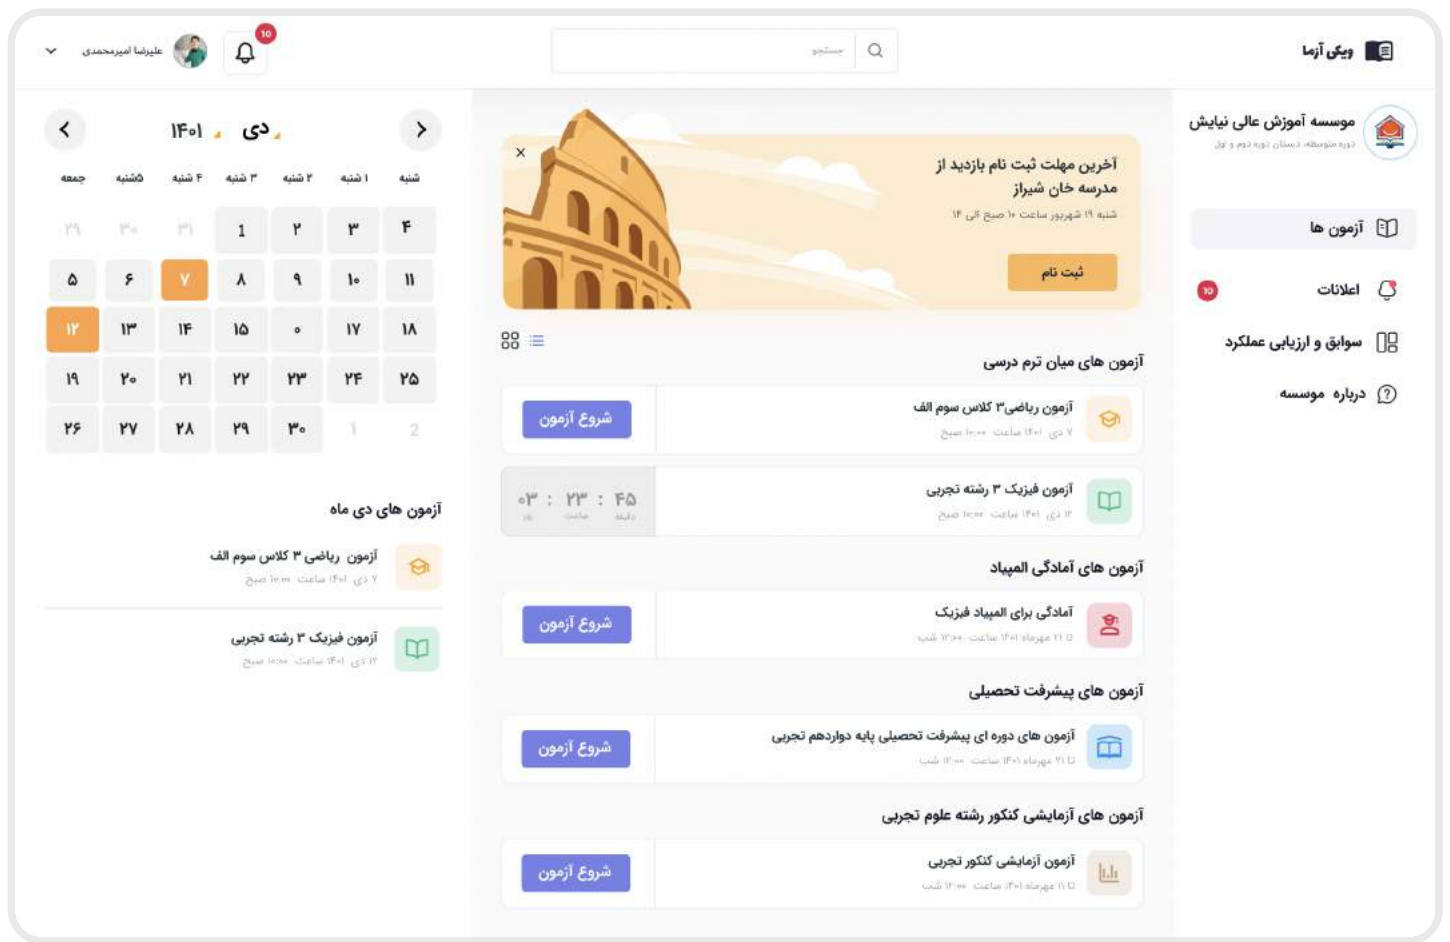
ویکی آزما

جستجو

۱۰

علیرضا امیرمحمدی

موسسه آموزش عالی نیایش
دوره متوسطه، دبستان دوره دوم و اول

آزمون ها

اعلانات ۱۰

سوابق و ارزیابی عملکرد

درباره موسسه

آخرین مهلت ثبت نام بازدید از مدرسه خان شیراز
شنبه ۱۹ شهریور ساعت ۱۰ صبح الی ۱۴

ثبت نام

آزمون های میان ترم درسی

آزمون ریاضی۳ کلاس سوم الف
۷ دی ۱۴۰۱ ساعت ۱۰:۰۰ صبح

شروع آزمون

آزمون فیزیک ۳ رشته تجربی
۱۲ دی ۱۴۰۱ ساعت ۱۰:۰۰ صبح

۰۳ : ۲۳ : ۴۵
روز ساعت دقیقه

آزمون های آمادگی المپیاد

آمادگی برای المپیاد فیزیک
۲۱ مهرماه ۱۴۰۱ ساعت ۱۷:۰۰ شب

شروع آزمون

آزمون های پیشرفت تحصیلی

آزمون های دوره ای پیشرفت تحصیلی پایه دوازدهم تجربی
۲۱ مهرماه ۱۴۰۱ ساعت ۱۷:۰۰ شب

شروع آزمون

آزمون های آزمایشی کنکور رشته علوم تجربی

آزمون آزمایشی کنکور تجربی
۱۱ مهرماه ۱۴۰۱ ساعت ۱۷:۰۰ شب

شروع آزمون

دی ۱۴۰۱

| شنبه | ۱ شنبه | ۲ شنبه | ۳ شنبه | ۴ شنبه | ۵شنبه | جمعه |
|---|---|---|---|---|---|---|
| ۴ | ۳ | ۲ | 1 | ۳۱ | ۳۰ | ۲۹ |
| ۱۱ | ۱۰ | ۹ | ۸ | ۷ | ۶ | ۵ |
| ۱۸ | ۱۷ | ۰ | ۱۵ | ۱۴ | ۱۳ | ۱۲ |
| ۲۵ | ۲۴ | ۲۳ | ۲۲ | ۲۱ | ۲۰ | ۱۹ |
| 2 | 1 | ۳۰ | ۲۹ | ۲۸ | ۲۷ | ۲۶ |

آزمون های دی ماه

آزمون ریاضی ۳ کلاس سوم الف
۷ دی ۱۴۰۱ ساعت ۱۰:۰۰ صبح

آزمون فیزیک ۳ رشته تجربی
۱۲ دی ۱۴۰۱ ساعت ۱۰:۰۰ صبح